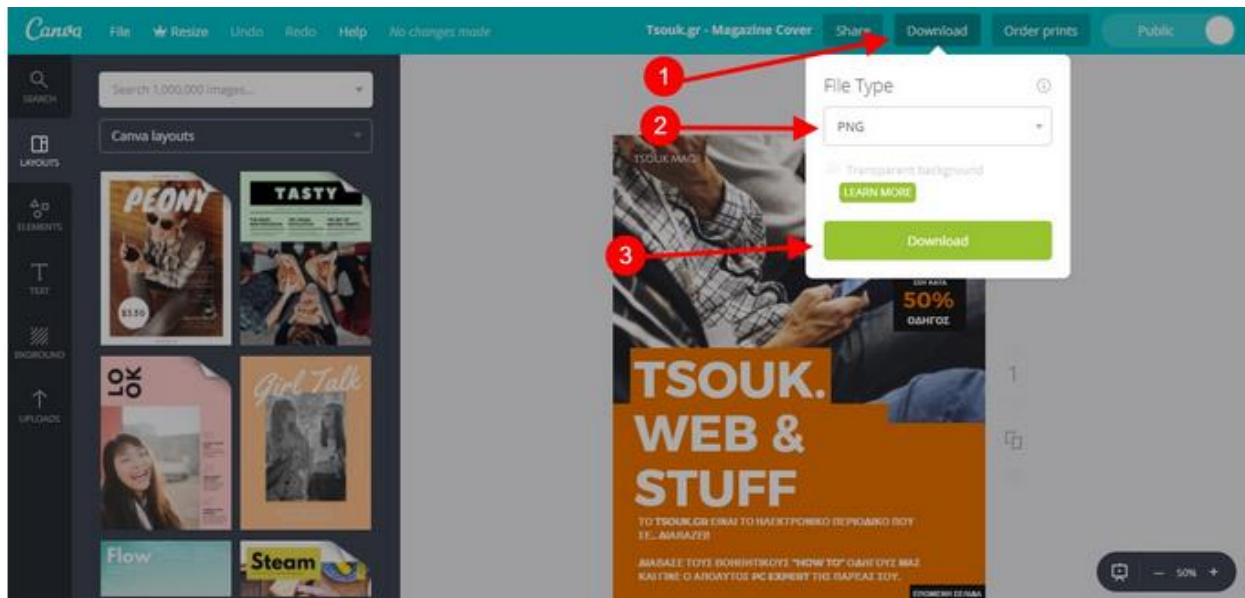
Canva File Resize Undo Redo Help No changes made

Tsouk.gr - Magazine Cover Share Download Order prints Public

SEARCH
LAYOUTS
ELEMENTS
TEXT
BKGROUND
UPLOADS

Search 1,000,000 images...

Canva layouts

PEONY
$3.50

TASTY

LOOK

Girl Talk

Flow

Steam

1
2
3

File Type

PNG

Transparent background

LEARN MORE

Download

TSOUK MAG

ΣΟΥ ΚΑΤΑ
50%
ΟΔΗΓΟΣ

TSOUK.
WEB &
STUFF

ΤΟ TSOUK.GR ΕΙΝΑΙ ΤΟ ΗΛΕΚΤΡΟΝΙΚΟ ΠΕΡΙΟΔΙΚΟ ΠΟΥ ΣΕ...ΑΝΑΒΑΖΕΙ!

ΔΙΑΒΑΣΕ ΤΟΥΣ ΒΟΗΘΗΤΙΚΟΥΣ "HOW TO" ΟΔΗΓΟΥΣ ΜΑΣ ΚΑΙ ΓΙΝΕ Ο ΑΠΟΛΥΤΟΣ PC EXPERT ΤΗΣ ΠΑΡΕΑΣ ΣΟΥ.

ΕΠΟΜΕΝΗ ΣΕΛΙΔΑ

1

50%